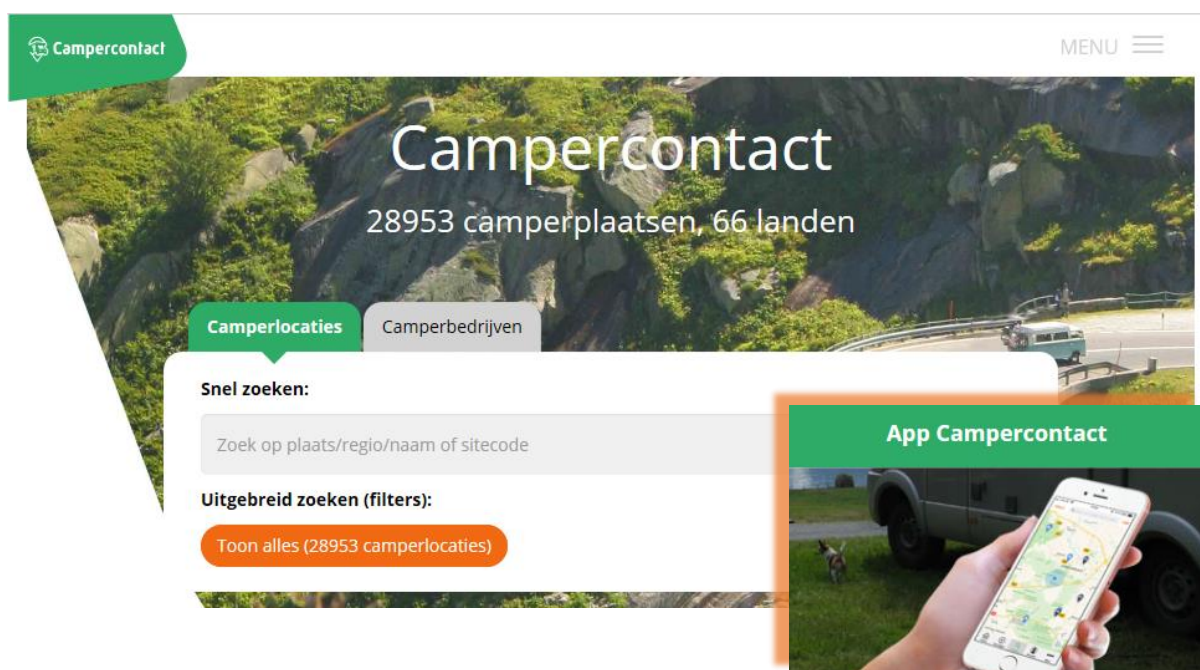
Campercontact

MENU

Campercontact

28953 camperplaatsen, 66 landen

Camperlocaties

Camperbedrijven

Snel zoeken:

Zoek op plaats/regio/naam of sitecode

Uitgebreid zoeken (filters):

Toon alles (28953 camperlocaties)

App Campercontact